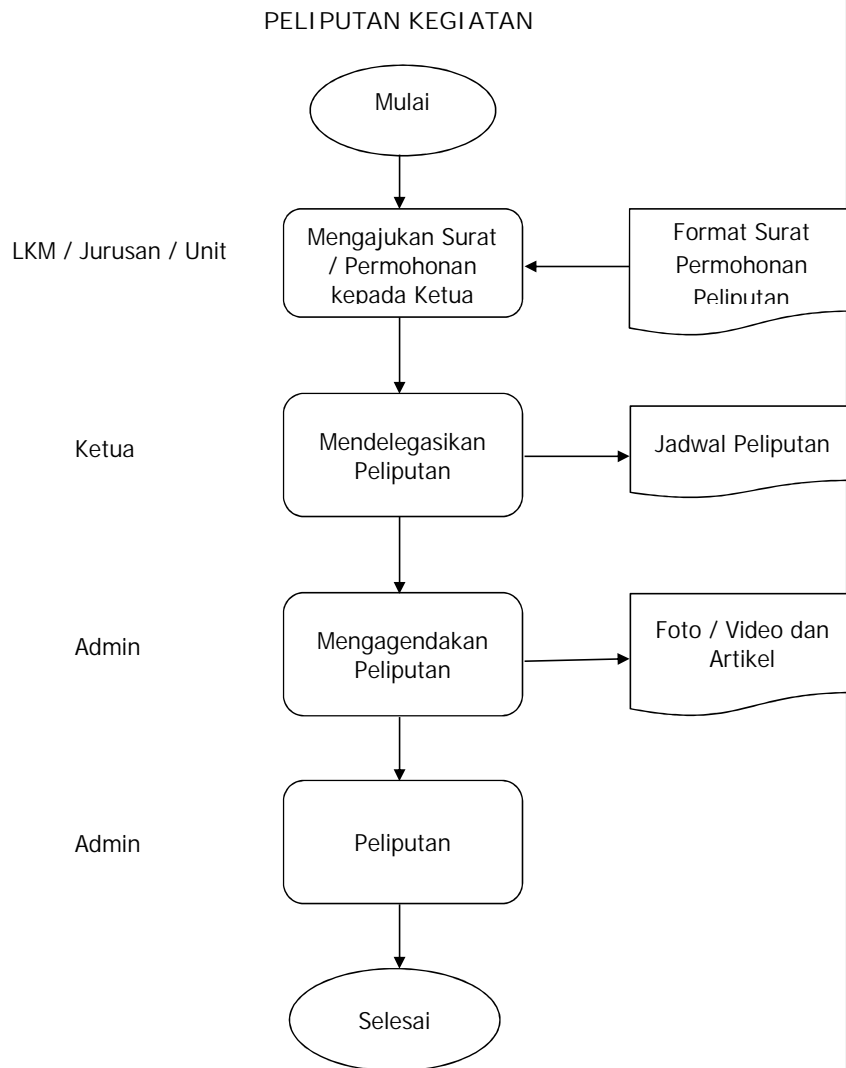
PELIPUTAN KEGIATAN

Mulai

LKM / Jurusan / Unit

Mengajukan Surat / Permohonan kepada Ketua

Format Surat Permohonan Peliputan

Ketua

Mendelegasikan Peliputan

Jadwal Peliputan

Admin

Mengagendakan Peliputan

Foto / Video dan Artikel

Admin

Peliputan

Selesai